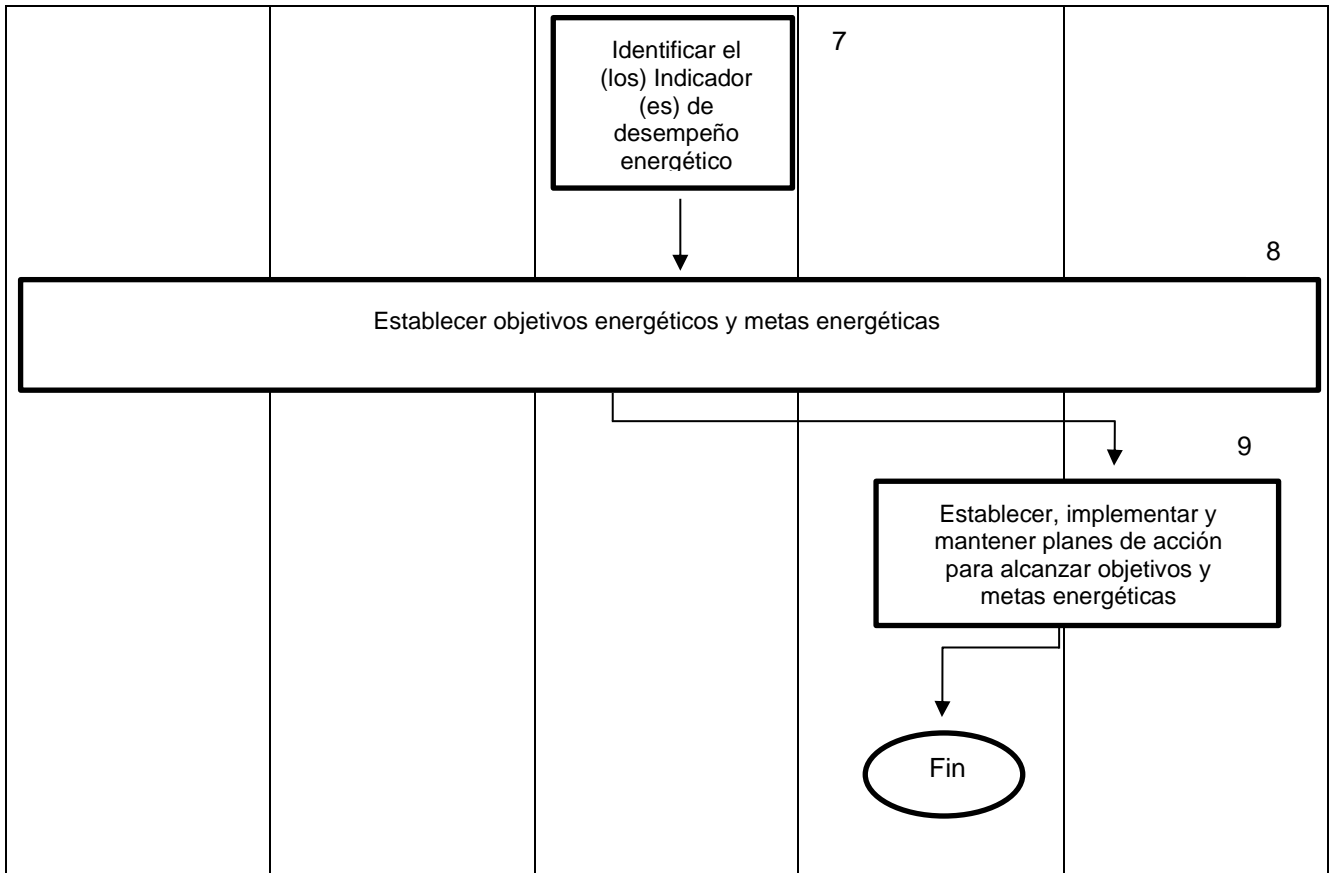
Identificar el (los) Indicador (es) de desempeño energético

7

8

Establecer objetivos energéticos y metas energéticas

9

Establecer, implementar y mantener planes de acción para alcanzar objetivos y metas energéticas

Fin